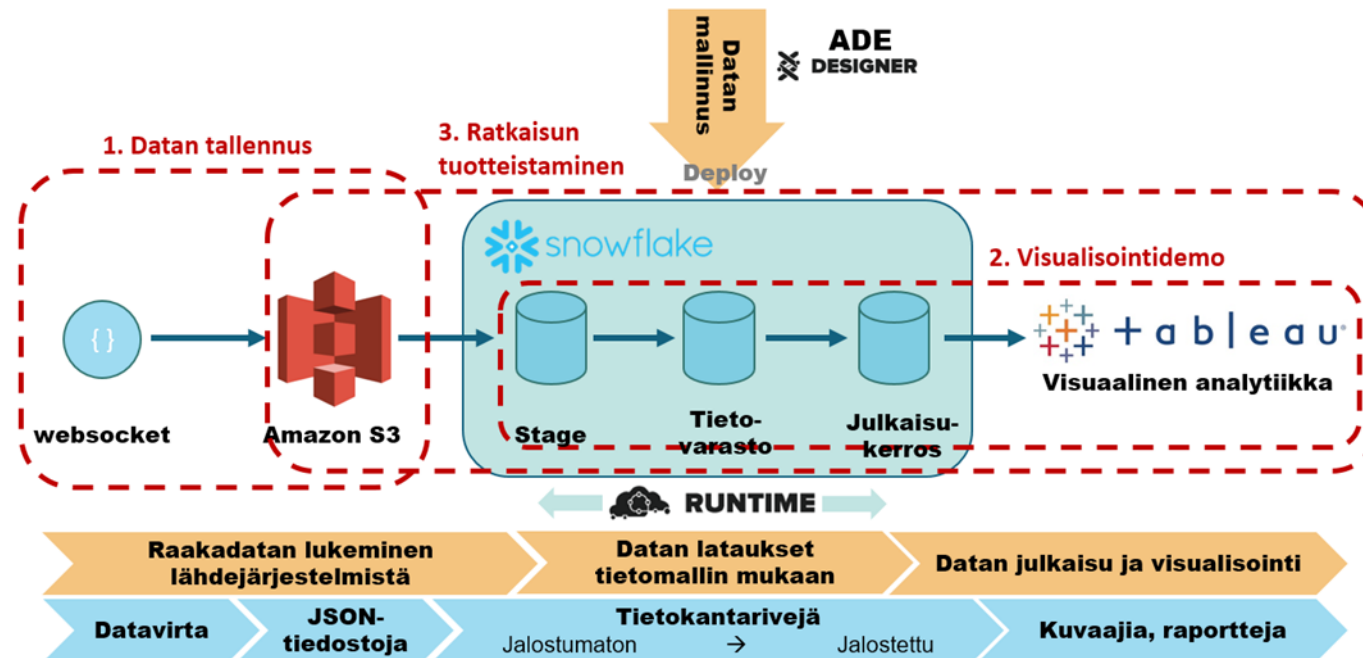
Datan mallinnus

ADE DESIGNER

1. Datan tallennus

3. Ratkaisun tuotteistaminen

Deploy

snowflake

2. Visualisointidemo

{ }

websocket

Amazon S3

Stage

Tietovarasto

Julkaisukerros

+ a b | e a u

Visuaalinen analytiikka

RUNTIME

Raakadatan lukeminen lähdejärjestelmistä

Datan lataukset tietomallin mukaan

Datan julkaisu ja visualisointi

Datavirta

JSON-tiedostoja

Tietokantarivejä

Jalostumaton → Jalostettu

Kuvaajia, raportteja